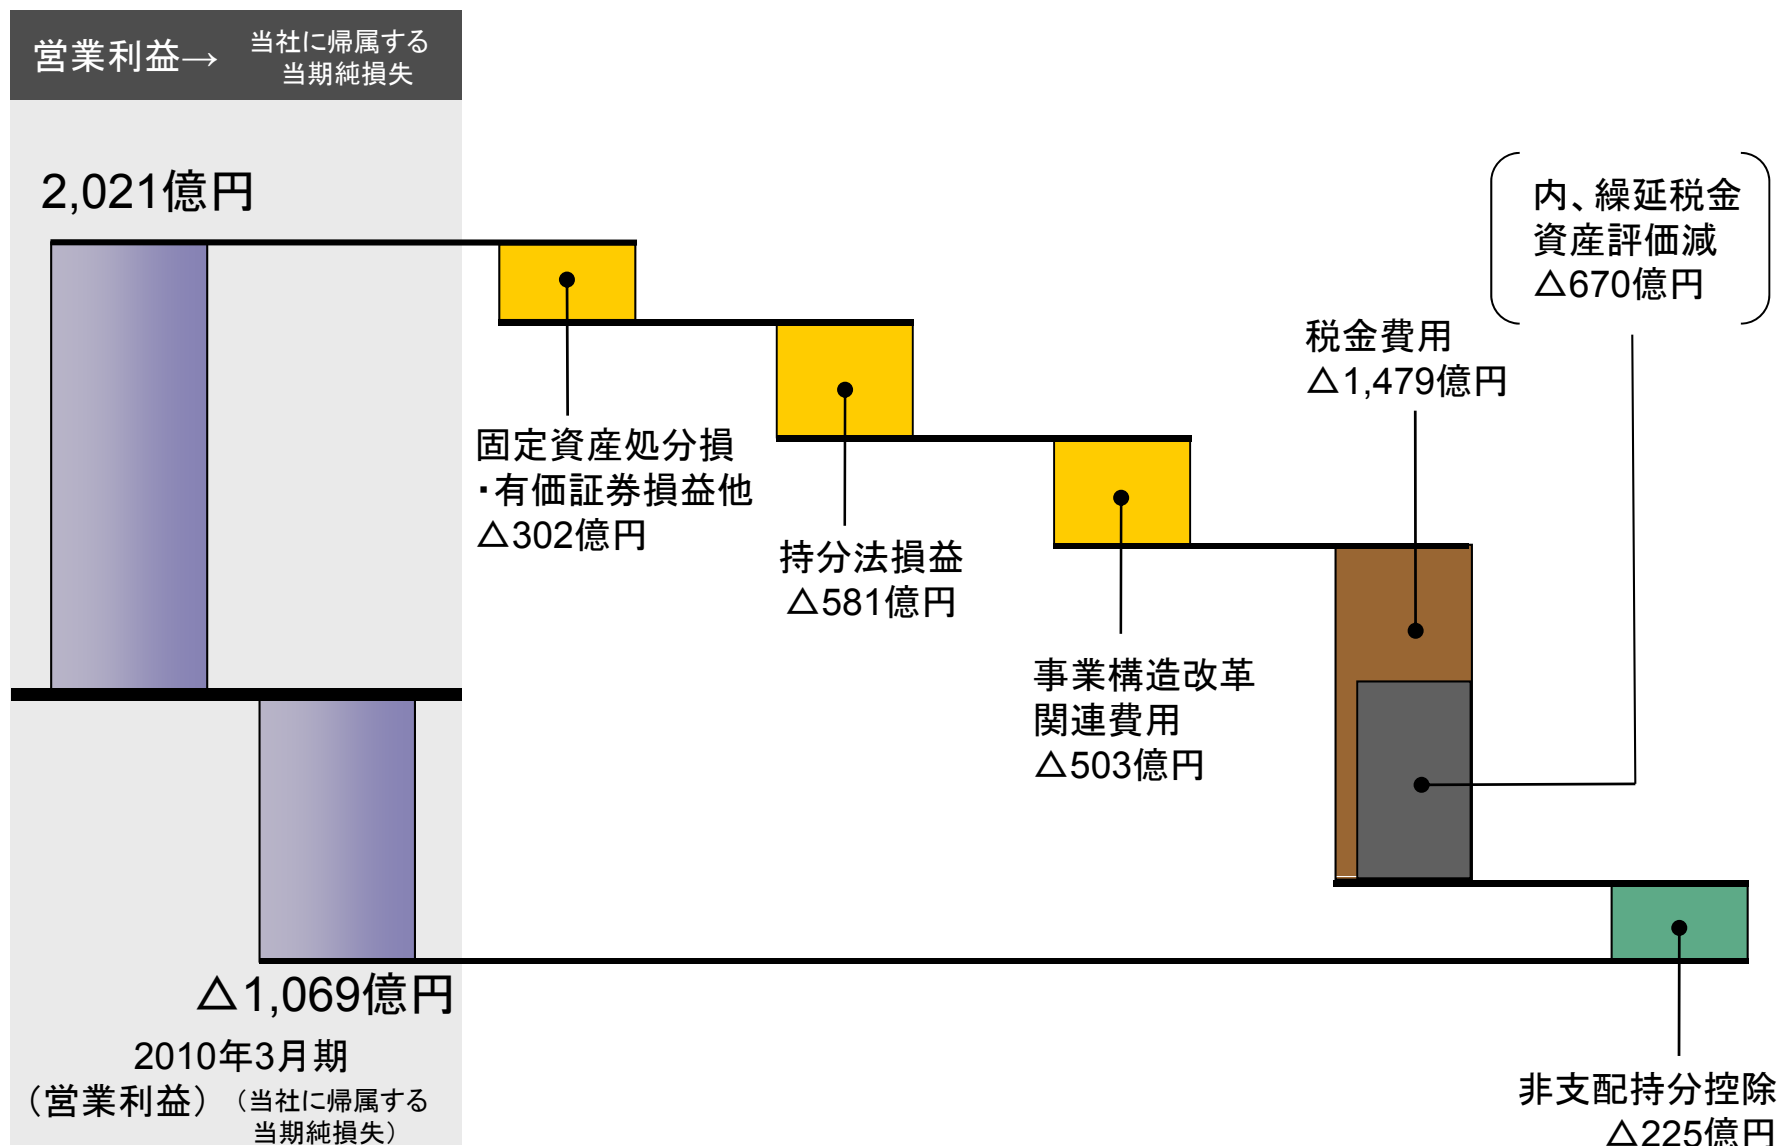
営業利益→ 当社に帰属する当期純損失

2,021億円

固定資産処分損・有価証券損益他
△302億円

持分法損益
△581億円

事業構造改革関連費用
△503億円

税金費用
△1,479億円

内、繰延税金資産評価減
△670億円

△1,069億円

2010年3月期
（営業利益）（当社に帰属する当期純損失）

非支配持分控除
△225億円